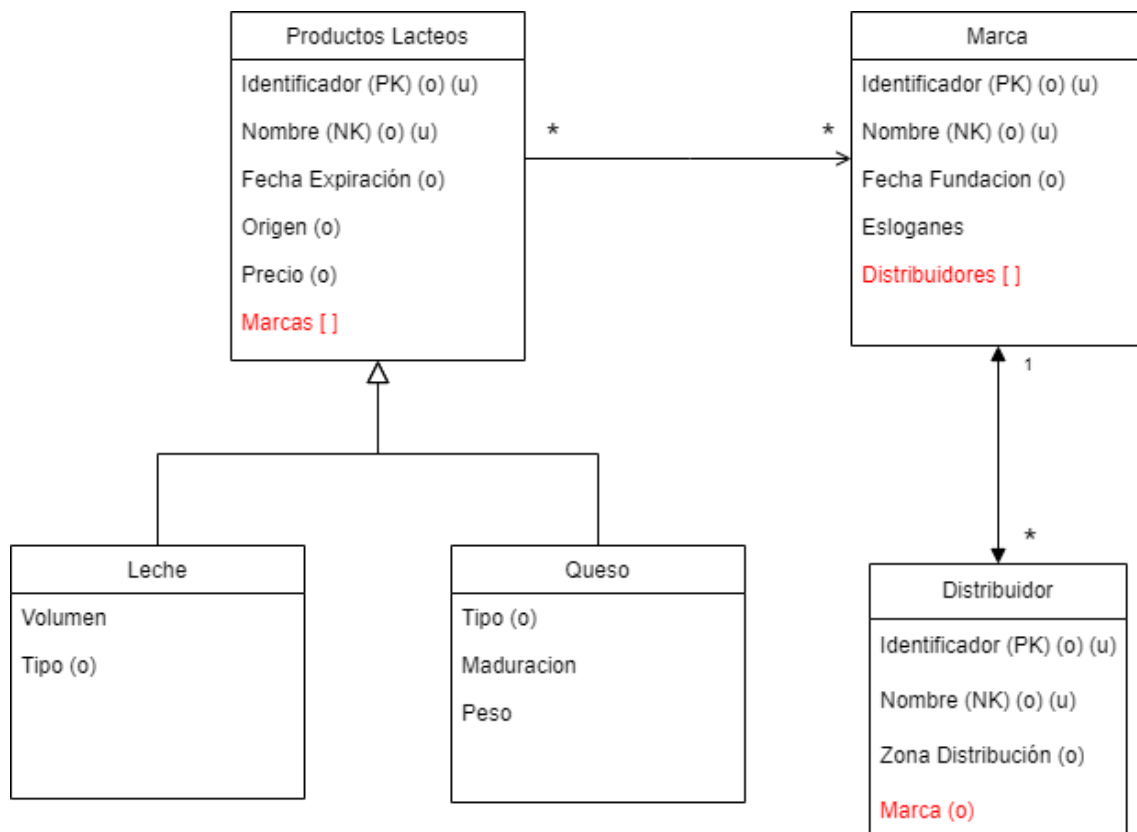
Productos Lacteos

Identificador (PK) (o) (u)

Nombre (NK) (o) (u)

Fecha Expiración (o)

Origen (o)

Precio (o)

Marcas [ ]

*

*

Marca

Identificador (PK) (o) (u)

Nombre (NK) (o) (u)

Fecha Fundacion (o)

Esloganes

Distribuidores [ ]

1

*

Leche

Volumen

Tipo (o)

Queso

Tipo (o)

Maduracion

Peso

Distribuidor

Identificador (PK) (o) (u)

Nombre (NK) (o) (u)

Zona Distribución (o)

Marca (o)